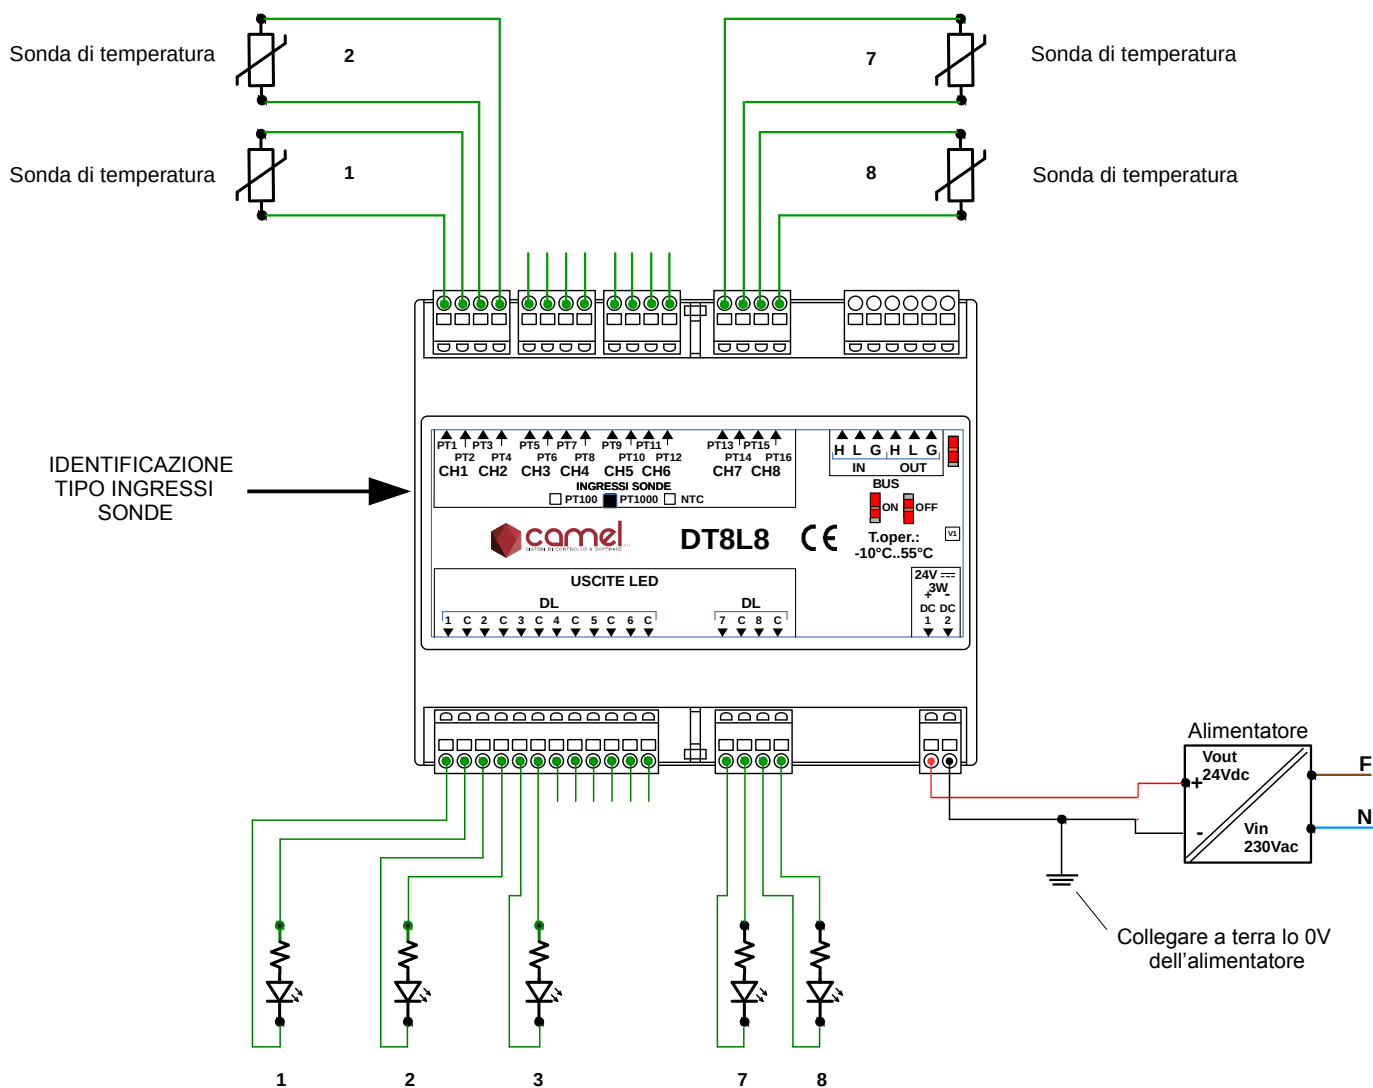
Sonda di temperatura

2

Sonda di temperatura

1

7

Sonda di temperatura

8

Sonda di temperatura

IDENTIFICAZIONE TIPO INGRESSI SONDE

PT1 PT3 PT5 PT7 PT9 PT11 PT13 PT15
PT2 PT4 PT6 PT8 PT10 PT12 PT14 PT16
CH1 CH2 CH3 CH4 CH5 CH6 CH7 CH8
INGRESSI SONDE
PT100 PT1000 NTC

H L G H L G
IN OUT
BUS
ON OFF

camel
SISTEMI DI CONTROLLO & SOFTWARE

DT8L8

CE

T.oper.:
-10°C..55°C

V1

USCITE LED
DL
1 C 2 C 3 C 4 C 5 C 6 C
DL
7 C 8 C

24V
3W
+ -
DC DC
1 2

Alimentatore
Vout
24Vdc
+
-
Vin
230Vac

F
N

Collegare a terra lo 0V dell’alimentatore

1 2 3 7 8